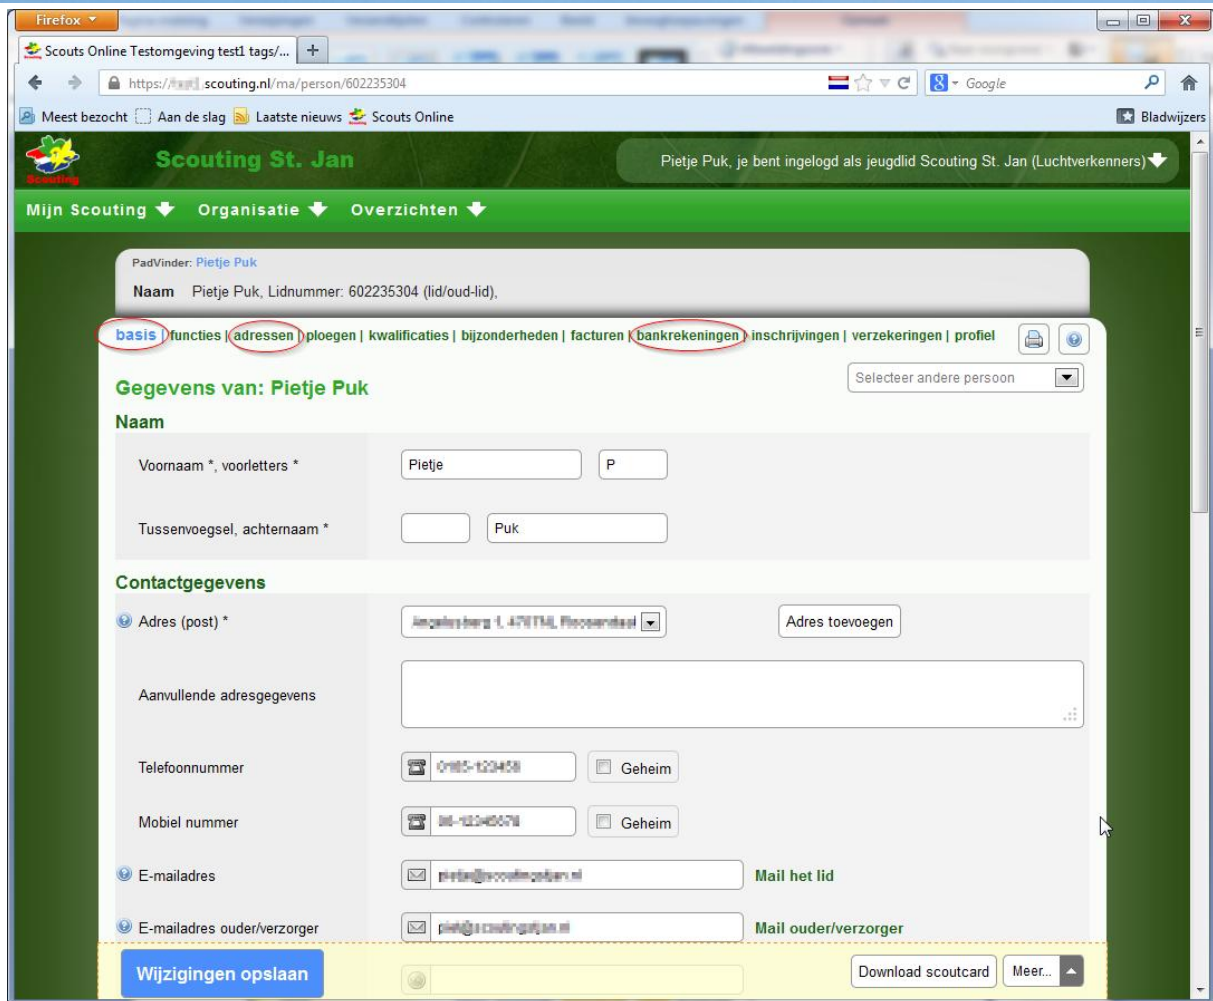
Firefox

Scouts Online Testomgeving test1 tags/... +

https://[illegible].scouting.nl/ma/person/602235304

Google

Meest bezocht   Aan de slag   Laatste nieuws   Scouts Online   Bladwijzers

Scouting

Scouting St. Jan

Pietje Puk, je bent ingelogd als jeugdlid Scouting St. Jan (Luchtverkenners)

Mijn Scouting   Organisatie   Overzichten

PadVinder: Pietje Puk

Naam Pietje Puk, Lidnummer: 602235304 (lid/oud-lid),

basis | functies | adressen | ploegen | kwalificaties | bijzonderheden | facturen | bankrekeningen | inschrijvingen | verzekeringen | profiel

Gegevens van: Pietje Puk

Selecteer andere persoon

Naam

| | | |
|---|---|---|
| Voornaam *, voorletters * | Pietje | P |
| Tussenvoegsel, achternaam * | | Puk |

Contactgegevens

| | | |
|---|---|---|
| Adres (post) * | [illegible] | Adres toevoegen |
| Aanvullende adresgegevens | | |
| Telefoonnummer | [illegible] | Geheim |
| Mobiel nummer | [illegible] | Geheim |
| E-mailadres | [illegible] | Mail het lid |
| E-mailadres ouder/verzorger | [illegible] | Mail ouder/verzorger |

Wijzigingen opslaan

Download scoutcard   Meer..